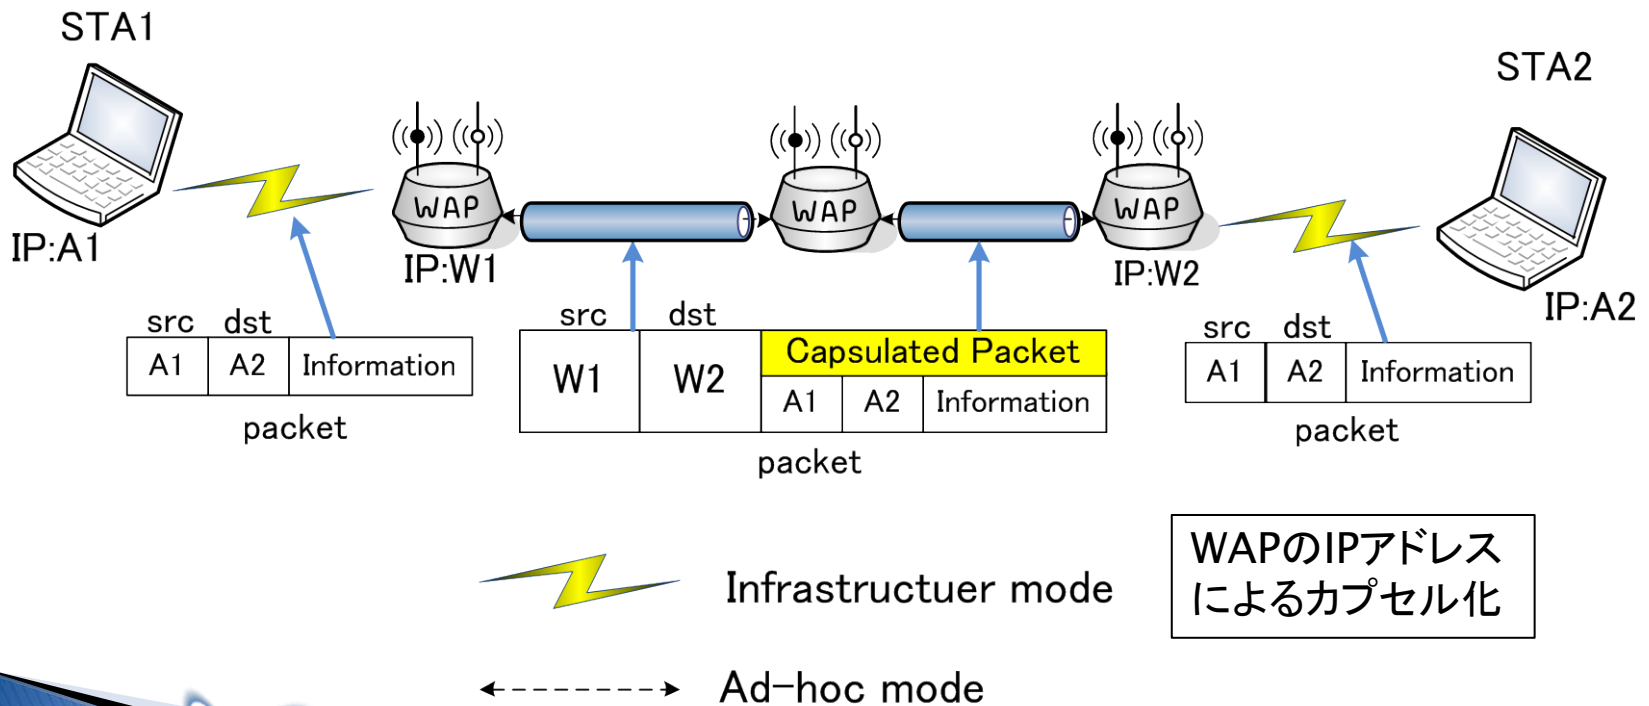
STA1

IP:A1

WAP

IP:W1

WAP

WAP

IP:W2

STA2

IP:A2

| src | dst | |
|---|---|---|
| A1 | A2 | Information |

packet

| src | dst | Capsulated Packet | | |
|---|---|---|---|---|
| W1 | W2 | A1 | A2 | Information |

packet

| src | dst | |
|---|---|---|
| A1 | A2 | Information |

packet

Infrastructuer mode

Ad-hoc mode

WAPのIPアドレスによるカプセル化